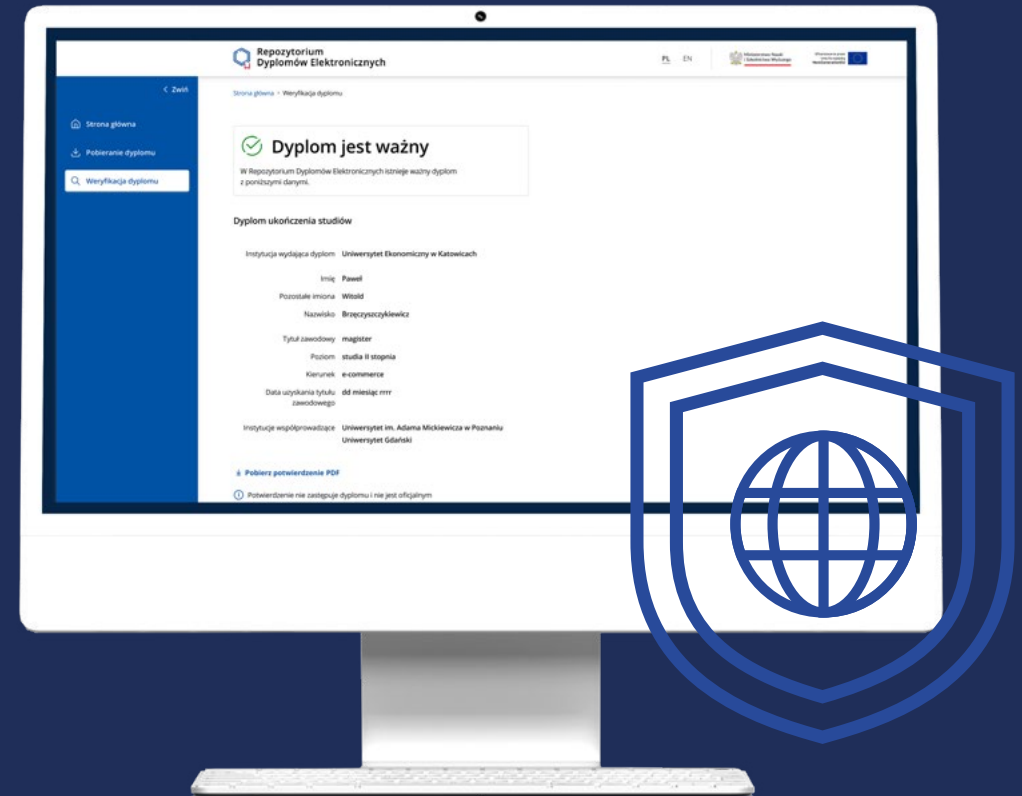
Repozytorium Dyplomów Elektronicznych

PL EN

Ministerstwo Nauki i Szkolnictwa Wyższego

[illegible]

< Zwiń

Strona główna

Pobieranie dyplomu

Weryfikacja dyplomu

Strona główna > Weryfikacja dyplomu

Dyplom jest ważny

W Repozytorium Dyplomów Elektronicznych istnieje ważny dyplom z poniższymi danymi.

Dyplom ukończenia studiów

| | |
|---|---|
| Instytucja wydająca dyplom | Uniwersytet Ekonomiczny w Katowicach |
| Imię | Paweł |
| Pozostałe imiona | Witold |
| Nazwisko | Brzęczyszczykiewicz |
| Tytuł zawodowy | magister |
| Poziom | studia II stopnia |
| Kierunek | e-commerce |
| Data uzyskania tytułu zawodowego | dd miesiąc rrrr |
| Instytucje współprowadzące | Uniwersytet im. Adama Mickiewicza w Poznaniu Uniwersytet Gdański |

Pobierz potwierdzenie PDF

Potwierdzenie nie zastępuje dyplomu i nie jest oficjalnym